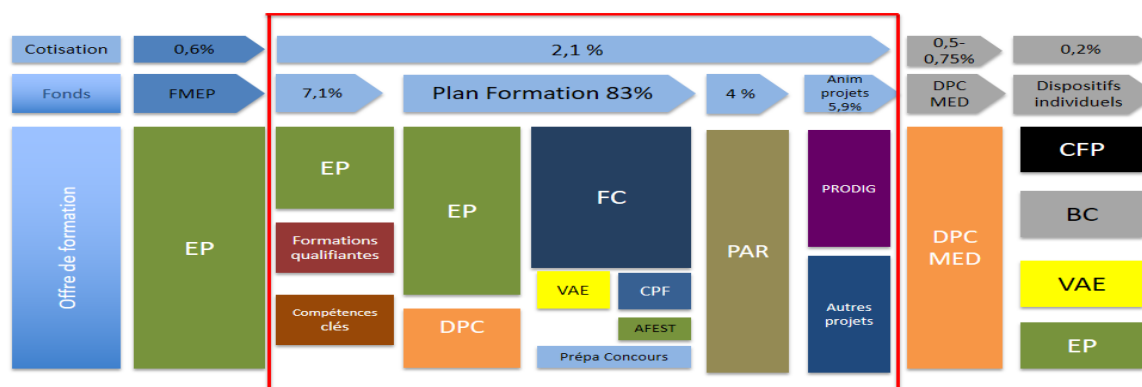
Cotisation
0,6%
2,1 %
0,5-0,75%
0,2%

Fonds
FMEP
7,1%
Plan Formation 83%
4 %
Anim projets 5,9%
DPC MED
Dispositifs individuels

Offre de formation
EP
EP
Formations qualifiantes
Compétences clés
EP
DPC
FC
VAE
CPF
AFEST
Prépa Concours
PAR
PRODIG
Autres projets
DPC MED
CFP
BC
VAE
EP